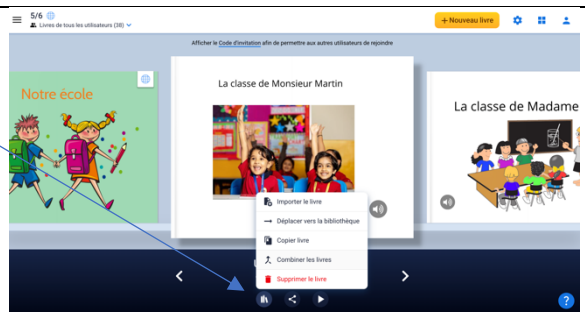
5/6

Livres de tous les utilisateurs (38)

+ Nouveau livre

Afficher le Code d'invitation afin de permettre aux autres utilisateurs de rejoindre

Notre école

La classe de Monsieur Martin

La classe de Madame

Importer le livre

Déplacer vers la bibliothèque

Copier livre

Combiner les livres

Supprimer le livre

?